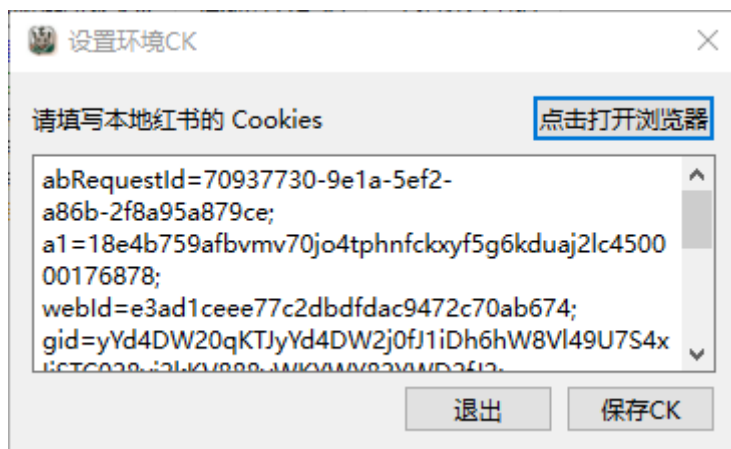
设置环境CK

请填写本地红书的 Cookies

点击打开浏览器

abRequestId=70937730-9e1a-5ef2-a86b-2f8a95a879ce;
a1=18e4b759afbvmv70jo4tphnfckxyf5g6kduaj2lc450000176878;
webId=e3ad1ceee77c2dbdfdac9472c70ab674;
gid=yYd4DW20qKTJyYd4DW2j0fJ1iDh6hW8Vl49U7S4x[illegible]

退出

保存CK